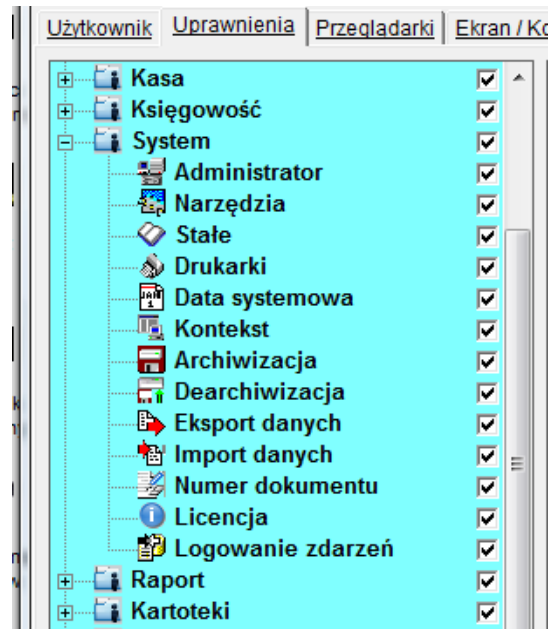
Użytkownik | Uprawnienia | Przeglądarki | Ekran / Ko

Kasa
Księgowość
System
Administrator
Narzędzia
Stałe
Drukarki
Data systemowa
Kontekst
Archiwizacja
Dearchiwizacja
Eksport danych
Import danych
Numer dokumentu
Licencja
Logowanie zdarzeń
Raport
Kartoteki